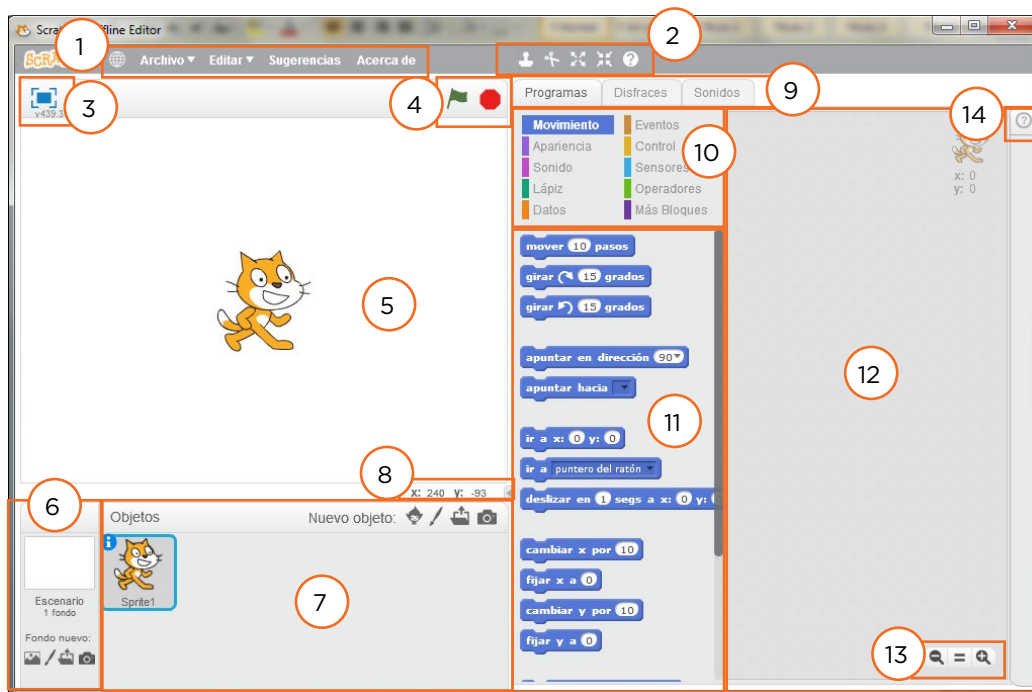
Scra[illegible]ffline Editor

1

2

Archivo ▾ Editar ▾ Sugerencias Acerca de

3

v439.3

4

Programas Disfraces Sonidos

9

14

Movimiento
Apariencia
Sonido
Lápiz
Datos

Eventos
Control
Sensores
Operadores
Más Bloques

10

x: 0
y: 0

mover 10 pasos
girar ↷ 15 grados
girar ↶ 15 grados
apuntar en dirección 90▾
apuntar hacia ▾
ir a x: 0 y: 0
ir a puntero del ratón ▾
deslizar en 1 segs a x: 0 y: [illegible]
cambiar x por 10
fijar x a 0
cambiar y por 10
fijar y a 0

5

11

12

8

x: 240 y: -93

6

Objetos

Nuevo objeto:

Escenario
1 fondo

Fondo nuevo:

Sprite1

7

13